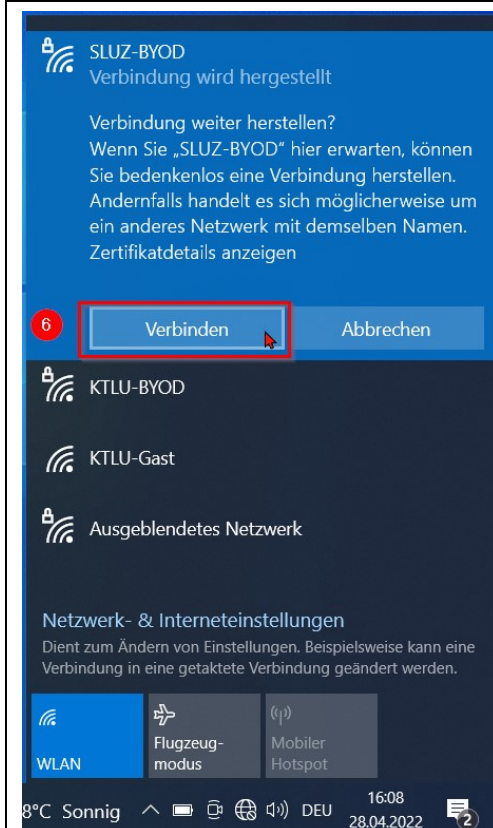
SLUZ-BYOD
Verbindung wird hergestellt

Verbindung weiter herstellen?
Wenn Sie „SLUZ-BYOD" hier erwarten, können Sie bedenkenlos eine Verbindung herstellen. Andernfalls handelt es sich möglicherweise um ein anderes Netzwerk mit demselben Namen.
Zertifikatdetails anzeigen

6

Verbinden

Abbrechen

KTLU-BYOD

KTLU-Gast

Ausgeblendetes Netzwerk

Netzwerk- & Interneteinstellungen
Dient zum Ändern von Einstellungen. Beispielsweise kann eine Verbindung in eine getaktete Verbindung geändert werden.

WLAN

Flugzeugmodus

Mobiler Hotspot

8°C Sonnig

DEU

16:08
28.04.2022

2